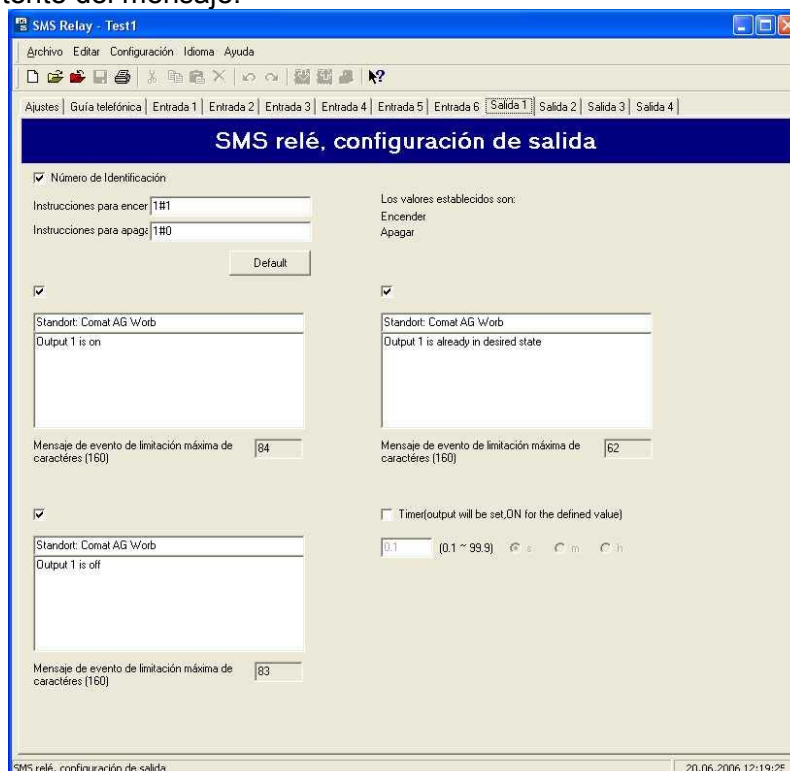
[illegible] del mensaje.

SMS Relay - Test1

Archivo Editar Configuración Idioma Ayuda

Ajustes | Guía telefónica | Entrada 1 | Entrada 2 | Entrada 3 | Entrada 4 | Entrada 5 | Entrada 6 | Salida 1 | Salida 2 | Salida 3 | Salida 4

SMS relé, configuración de salida

Número de Identificación

Instrucciones para encer 1#1

Instrucciones para apaga 1#0

Default

Los valores establecidos son:
Encender
Apagar

Standort: Comat AG Worb
Output 1 is on

Mensaje de evento de limitación máxima de caractéres (160) 84

Standort: Comat AG Worb
Output 1 is already in desired state

Mensaje de evento de limitación máxima de caractéres (160) 62

Standort: Comat AG Worb
Output 1 is off

Mensaje de evento de limitación máxima de caractéres (160) 83

Timer(output will be set,ON for the defined value)

0.1 (0.1 ~ 99.9) s m h

SMS relé, configuración de salida

20.06.2006 12:19:25